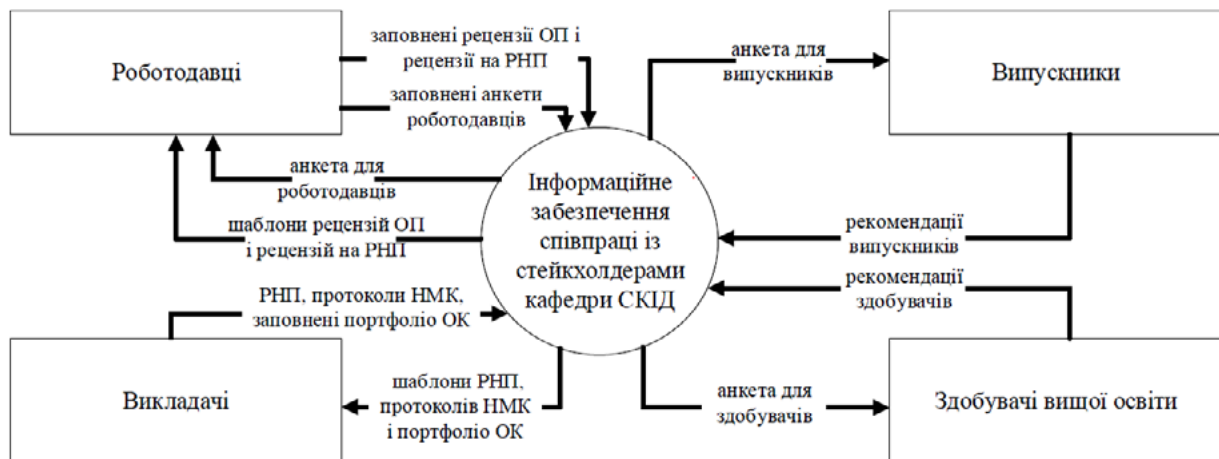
Роботодавці

заповнені рецензії ОП і рецензії на РНП

заповнені анкети роботодавців

анкета для випускників

Випускники

анкета для роботодавців

шаблони рецензій ОП і рецензій на РНП

Інформаційне забезпечення співпраці із стейкхолдерами кафедри СКІД

рекомендації випускників

рекомендації здобувачів

РНП, протоколи НМК, заповнені портфоліо ОК

Викладачі

шаблони РНП, протоколів НМК і портфоліо ОК

анкета для здобувачів

Здобувачі вищої освіти